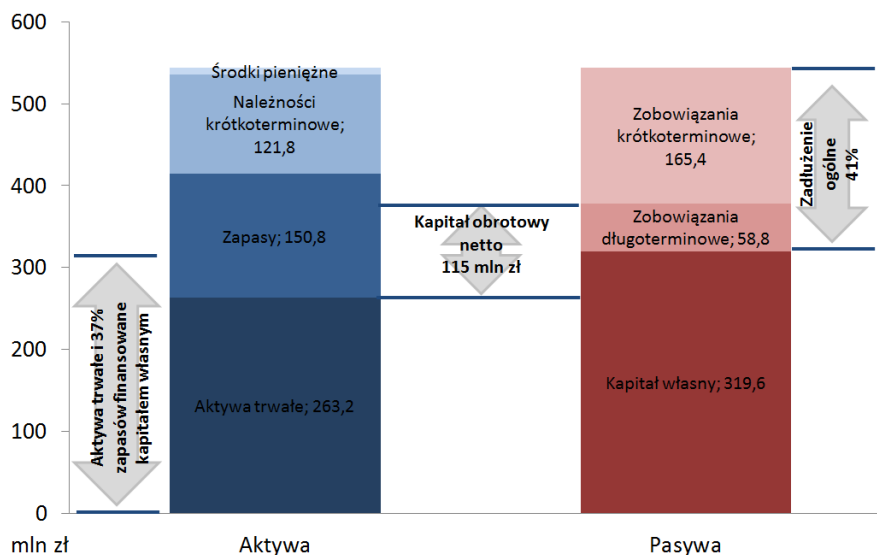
600
500
400
300
200
100
0
mln zł

Środki pieniężne
Należności krótkoterminowe; 121,8
Zapasy; 150,8
Aktywa trwałe; 263,2
Aktywa

Aktywa trwałe i 37% zapasów finansowane kapitałem własnym

Kapitał obrotowy netto 115 mln zł

Zobowiązania krótkoterminowe; 165,4
Zobowiązania długoterminowe; 58,8
Kapitał własny; 319,6
Pasywa

Zadłużenie ogólne 41%